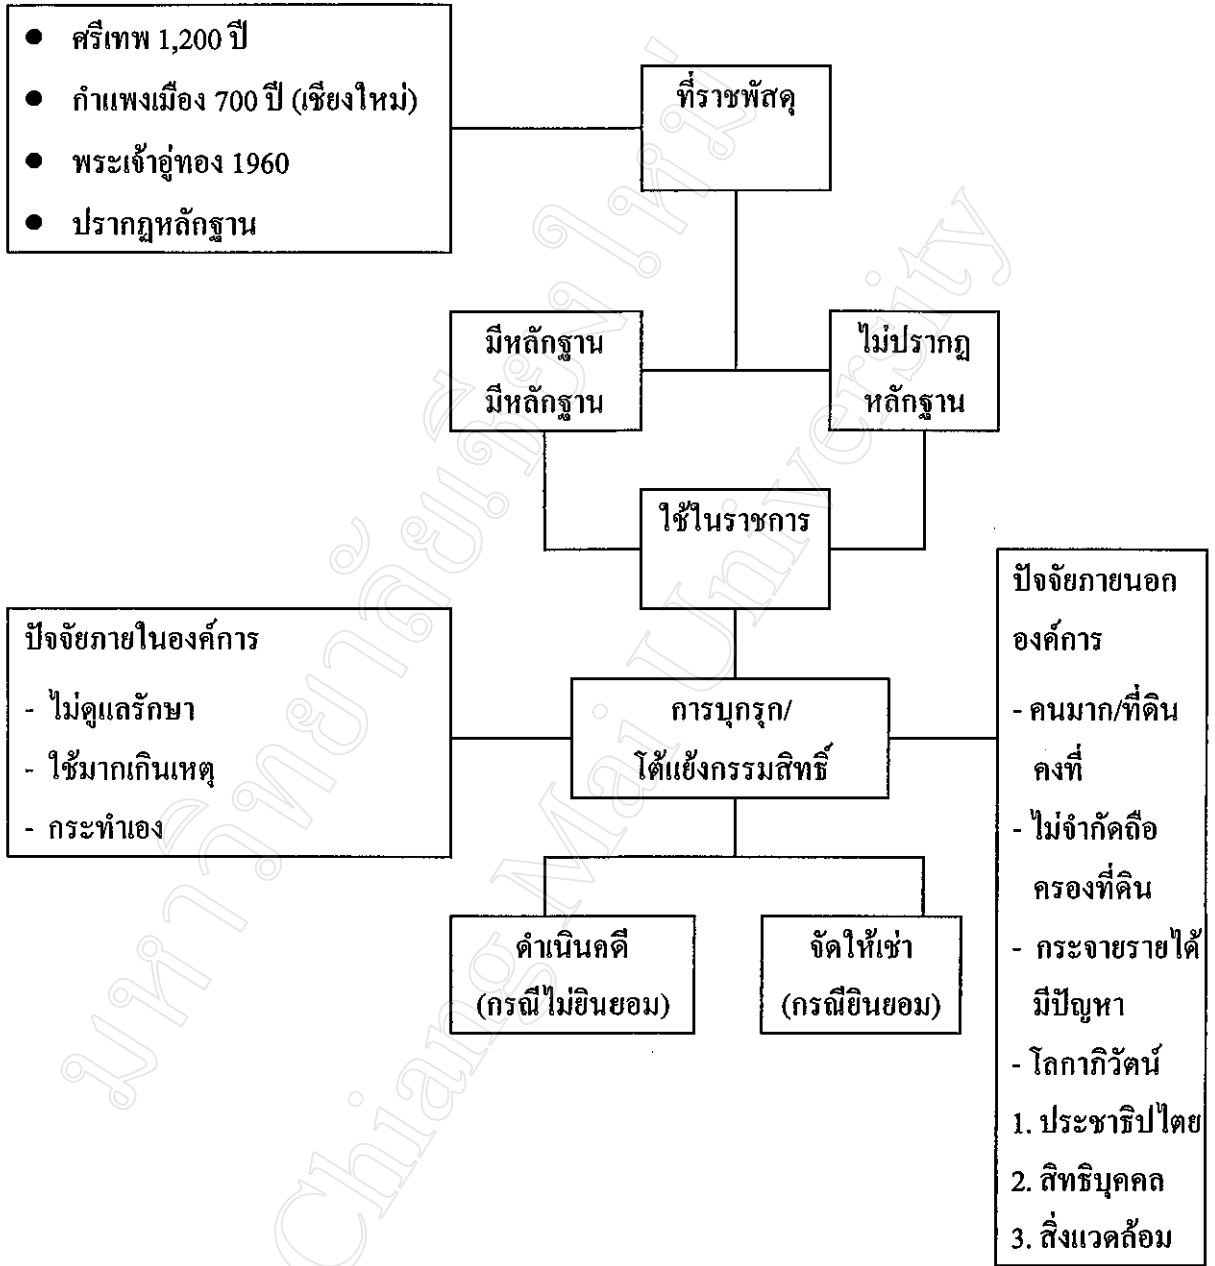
- ศรีเทพ 1,200 ปี
- กำแพงเมือง 700 ปี (เชียงใหม่)
- พระเจ้าอู่ทอง 1960
- ปรากฏหลักฐาน

ที่ราชพัสดุ

มีหลักฐาน
มีหลักฐาน

ไม่ปรากฏ
หลักฐาน

ใช้ในราชการ

ปัจจัยภายในองค์การ
- ไม่ดูแลรักษา
- ใช้มากเกินเหตุ
- กระทำเอง

การบุกรุก/
โต้แย้งกรรมสิทธิ์

ปัจจัยภายนอกองค์การ
- คนมาก/ที่ดินคงที่
- ไม่จำกัดถือครองที่ดิน
- กระจายรายได้มีปัญหา
- โลกาภิวัตน์
1. ประชาธิปไตย
2. สิทธิบุคคล
3. สิ่งแวดล้อม

ดำเนินคดี
(กรณีไม่ยินยอม)

จัดให้เช่า
(กรณียินยอม)

มหาวิทยาลัยเชียงใหม่
Chiang Mai University